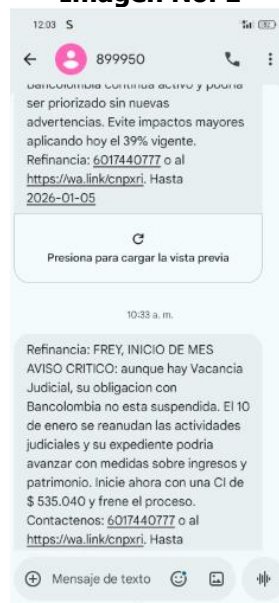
Imagen No. 2

12:03 S

← 8 899950

Bancolombia continua activo y podría ser priorizado sin nuevas advertencias. Evite impactos mayores aplicando hoy el 39% vigente. Refinancia: 6017440777 o al https://wa.link/cnpxri. Hasta 2026-01-05

Presiona para cargar la vista previa

10:33 a. m.

Refinancia: FREY, INICIO DE MES AVISO CRITICO: aunque hay Vacancia Judicial, su obligacion con Bancolombia no esta suspendida. El 10 de enero se reanudan las actividades judiciales y su expediente podria avanzar con medidas sobre ingresos y patrimonio. Inicie ahora con una CI de $ 535.040 y frene el proceso. Contactenos: 6017440777 o al https://wa.link/cnpxri. Hasta

Mensaje de texto